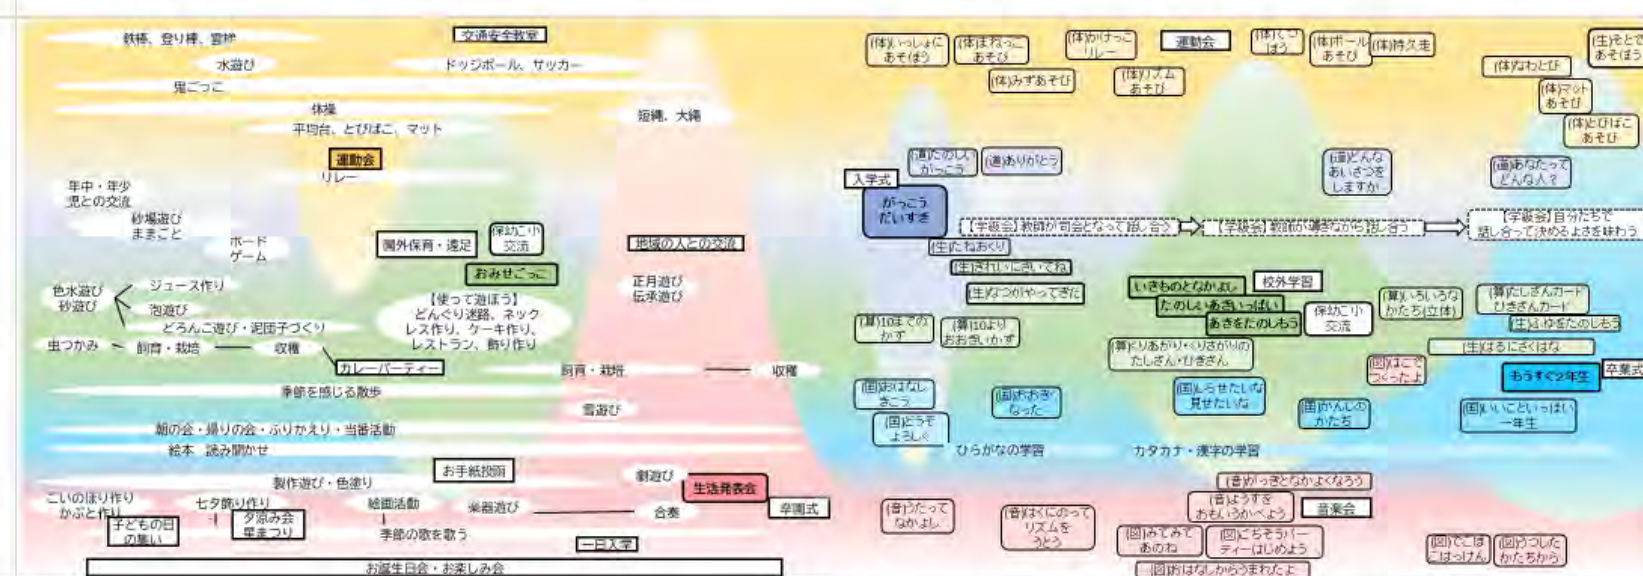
鉄棒、登り棒、雲梯
交通安全教室
水遊び
ドッジボール、サッカー
鬼ごっこ
体操
平均台、とびばこ、マット
短縄、大縄
運動会
リレー
年中・年少
児との交流
砂場遊び
ままごと
ボード
ゲーム
園外保育・遠足
保幼こ小
交流
地域の人との交流
おみせごっこ
正月遊び
伝承遊び
色水遊び
砂遊び
ジュース作り
泡遊び
どろんこ遊び・泥団子づくり
【使って遊ぼう】
どんぐり迷路、ネックレス作り、ケーキ作り、レストラン、飾り作り
虫つかみ
飼育・栽培
収穫
カレーパーティー
飼育・栽培
収穫
季節を感じる散歩
雪遊び
朝の会・帰りの会・ふりかえり・当番活動
絵本 読み聞かせ
お手紙投函
製作遊び・色塗り
劇遊び
生活発表会
こいのぼり作り
かぶと作り
七夕飾り作り
絵画活動
楽器遊び
合奏
卒園式
子どもの日の集い
夕涼み会
夏まつり
季節の歌を歌う
一日入学
お誕生日会・お楽しみ会
(体)いっしょにあそぼう
(体)まねっこあそび
(体)かけっこリレー
運動会
(体)くこほう
(体)ボールあそび
(体)持久走
(生)そとであそぼう
(体)みずあそび
(体)リズムあそび
(体)なわとび
(体)マットあそび
(体)とびばこあそび
(道)たのしいがっこう
(道)ありがとう
(道)どんなあいさつをしますか
(道)あなたってどんな人?
入学式
がっこうだいすき
【学級会】教師が司会となって話し合う
【学級会】教師が補佐しながら話し合う
【学級会】自分たちで話し合って決めるよさを味わう
(生)たねまき
(生)きれいにさいてね
(生)なつがやってきた
いきものとなかよし
校外学習
たのしいあきいっぱい
あきをたのしもう
保幼こ小
交流
(算)いろいろなかたち(立体)
(算)たしざんカードひきざんカード
(生)ふゆをたのしもう
(算)10までのかず
(算)10よりおおきいかず
(算)くりあがり・くりさがりのたしざん・ひきざん
(生)はるにさくはな
(図)はこでつくったよ
もうすぐ2年生
卒業式
(国)おはなしきこう
(国)おおきくなった
(国)しらせたいな見せたいな
(国)かんじのかたち
(国)いいことといっぱい一年生
(国)どうぞよろしく
ひらがなの学習
カタカナ・漢字の学習
(音)がっきとなかよくなろう
(音)うたってなかよし
(音)はくにのってリズムをうとう
(音)ようすをおもいうかべよう
音楽会
(図)みてみてあのね
(図)どうぶつパーティーはじめよう
(図)でこぼこはっけん
(図)うつしたかたちから
(図)おはなしからうまれたよ